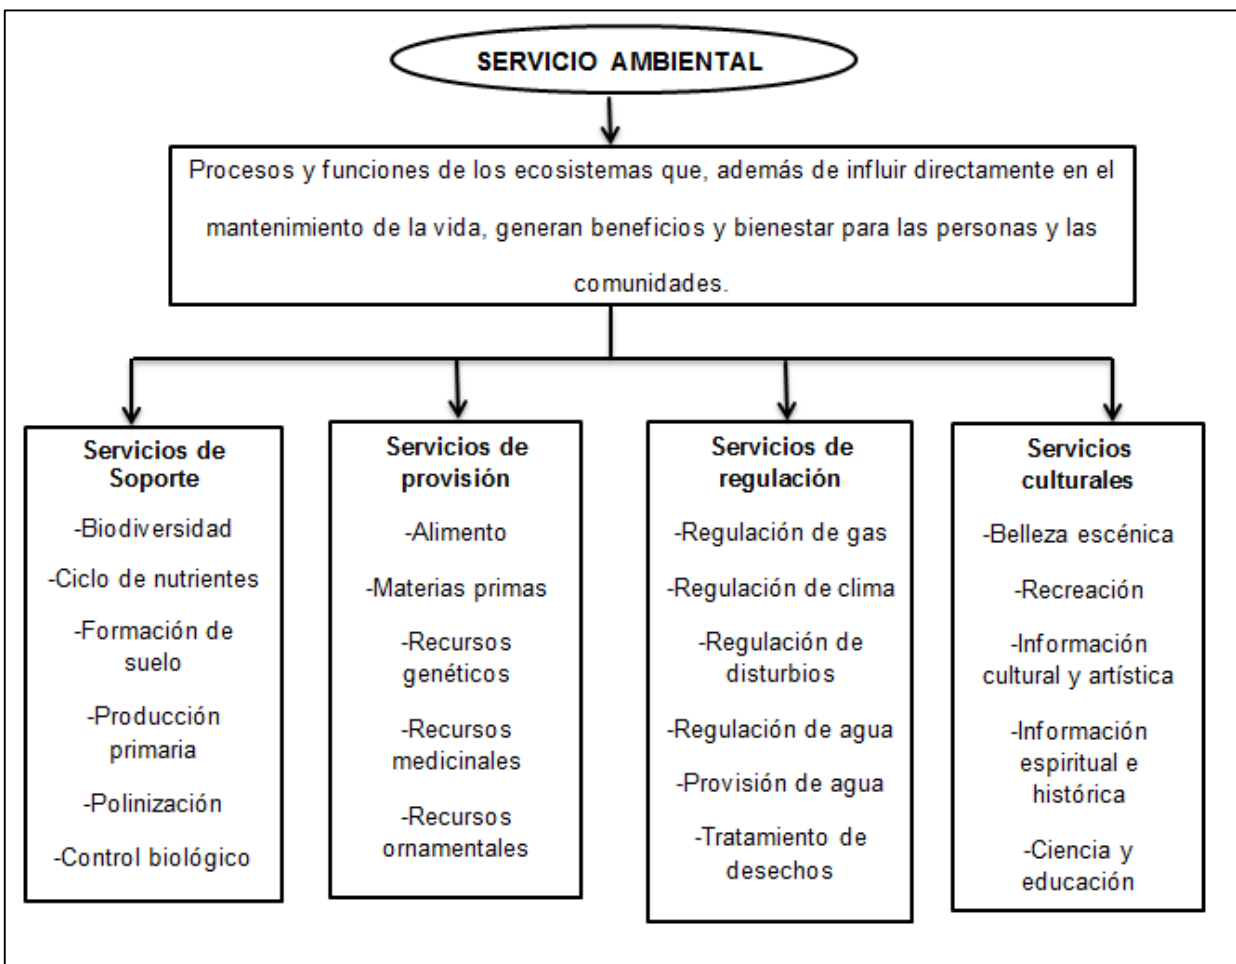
SERVICIO AMBIENTAL

Procesos y funciones de los ecosistemas que, además de influir directamente en el mantenimiento de la vida, generan beneficios y bienestar para las personas y las comunidades.

Servicios de Soporte

-Biodiversidad

-Ciclo de nutrientes

-Formación de suelo

-Producción primaria

-Polinización

-Control biológico

Servicios de provisión

-Alimento

-Materias primas

-Recursos genéticos

-Recursos medicinales

-Recursos ornamentales

Servicios de regulación

-Regulación de gas

-Regulación de clima

-Regulación de disturbios

-Regulación de agua

-Provisión de agua

-Tratamiento de desechos

Servicios culturales

-Belleza escénica

-Recreación

-Información cultural y artística

-Información espiritual e histórica

-Ciencia y educación